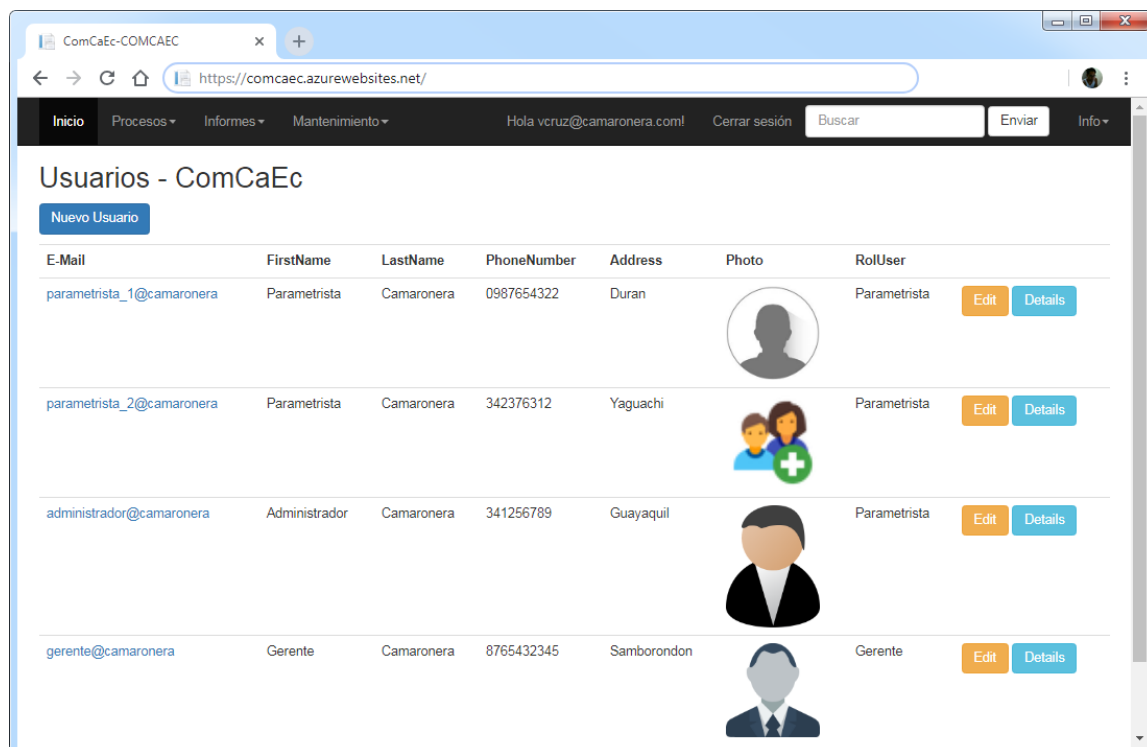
ComCaEc-COMCAEC

https://comcaec.azurewebsites.net/

Inicio Procesos▾ Informes▾ Mantenimiento▾ Hola vcruz@camaronera.com! Cerrar sesión Buscar Enviar Info▾

Usuarios - ComCaEc

Nuevo Usuario

| E-Mail | FirstName | LastName | PhoneNumber | Address | Photo | RolUser | |
|---|---|---|---|---|---|---|---|
| parametrista_1@camaronera | Parametrista | Camaronera | 0987654322 | Duran | | Parametrista | Edit Details |
| parametrista_2@camaronera | Parametrista | Camaronera | 342376312 | Yaguachi | | Parametrista | Edit Details |
| administrador@camaronera | Administrador | Camaronera | 341256789 | Guayaquil | | Parametrista | Edit Details |
| gerente@camaronera | Gerente | Camaronera | 8765432345 | Samborondon | | Gerente | Edit Details |